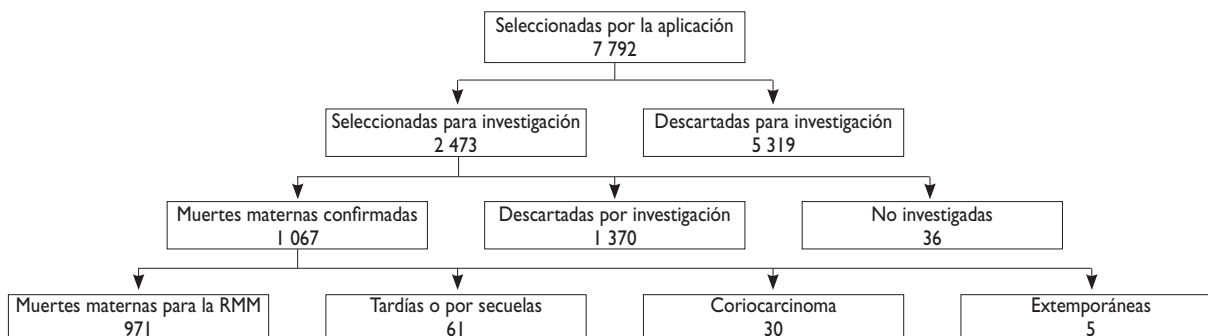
Seleccionadas por la aplicación
7 792

Seleccionadas para investigación
2 473

Descartadas para investigación
5 319

Muertes maternas confirmadas
1 067

Descartadas por investigación
1 370

No investigadas
36

Muertes maternas para la RMM
971

Tardías o por secuelas
61

Coriocarcinoma
30

Extemporáneas
5